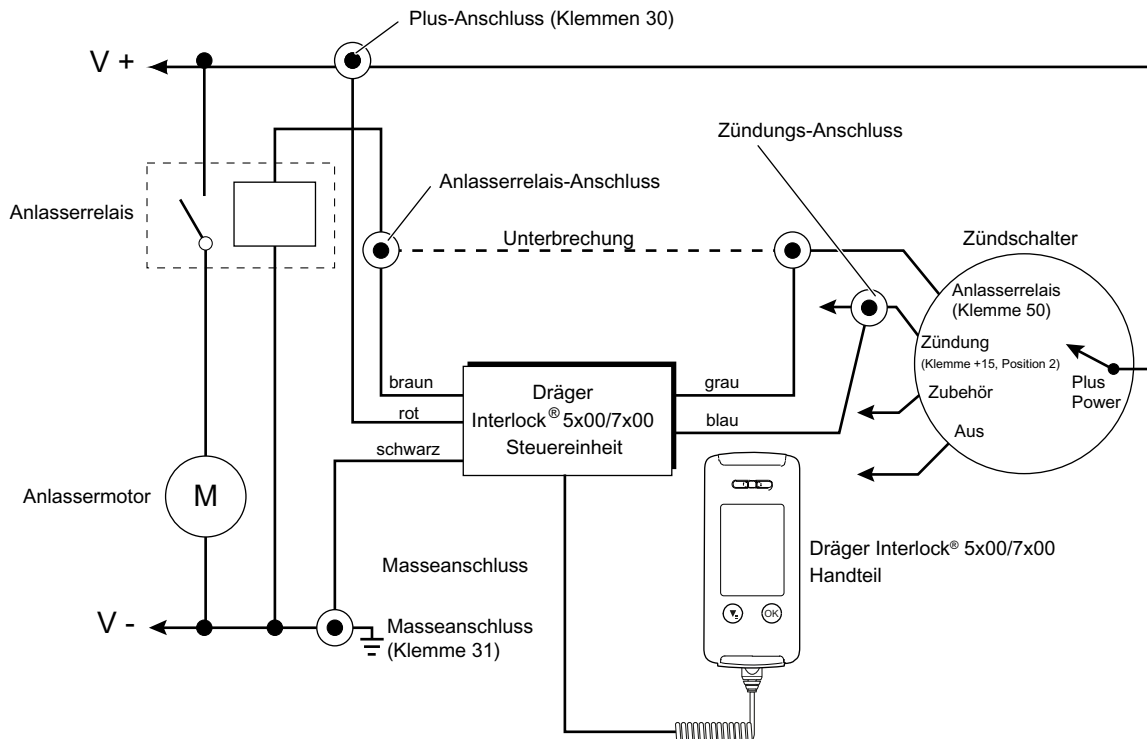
Plus-Anschluss (Klemmen 30)

V +

Zündungs-Anschluss

Anlasserrelais-Anschluss

Anlasserrelais

Unterbrechung

Zündschalter

Anlasserrelais (Klemme 50)

Zündung (Klemme +15, Position 2)

Zubehör

Aus

Plus Power

braun

rot

schwarz

Dräger Interlock® 5x00/7x00 Steuereinheit

grau

blau

Anlassermotor

M

Masseanschluss

Dräger Interlock® 5x00/7x00 Handteil

OK

V -

Masseanschluss (Klemme 31)